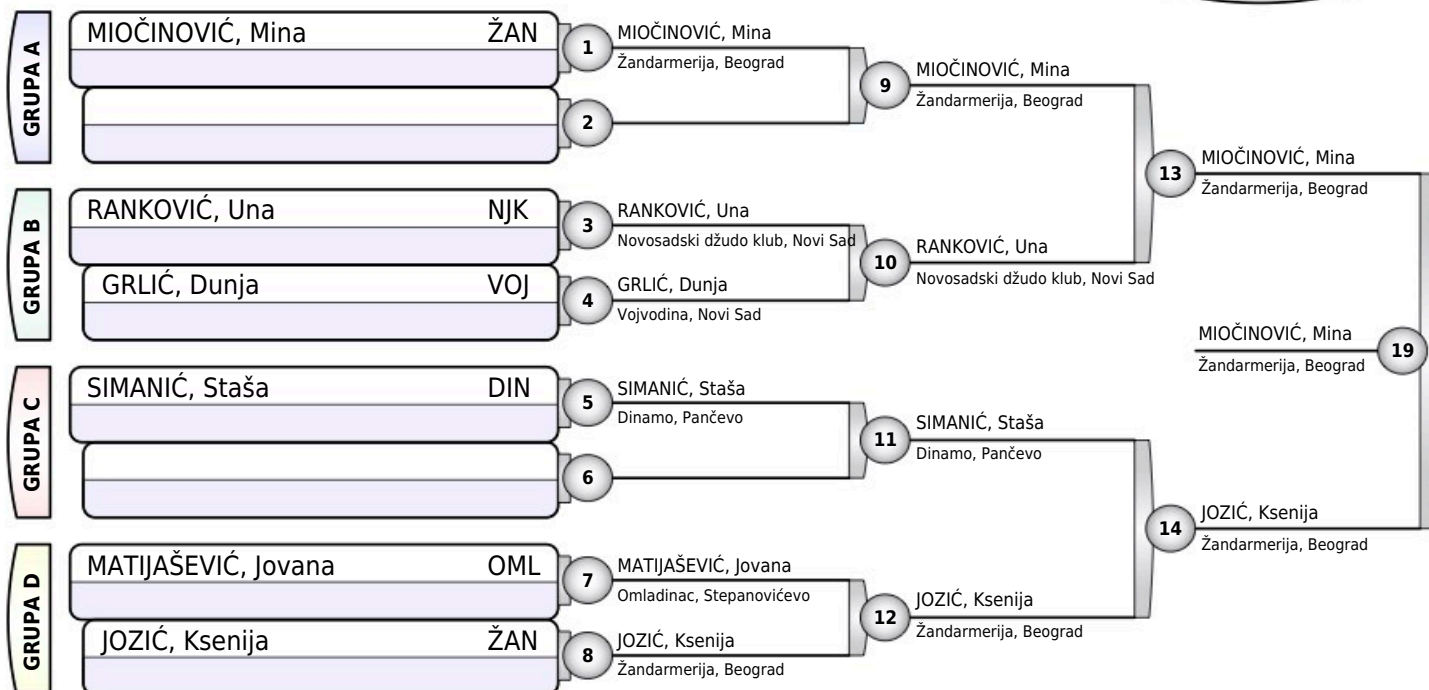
GRUPA A

MIOČINOVIĆ, Mina ŽAN

1 MIOČINOVIĆ, Mina
Žandarmerija, Beograd

2

9 MIOČINOVIĆ, Mina
Žandarmerija, Beograd

GRUPA B

RANKOVIĆ, Una NJK

3 RANKOVIĆ, Una
Novosadski džudo klub, Novi Sad

GRLIĆ, Dunja VOJ

4 GRLIĆ, Dunja
Vojvodina, Novi Sad

10 RANKOVIĆ, Una
Novosadski džudo klub, Novi Sad

13 MIOČINOVIĆ, Mina
Žandarmerija, Beograd

MIOČINOVIĆ, Mina
Žandarmerija, Beograd
19

GRUPA C

SIMANIĆ, Staša DIN

5 SIMANIĆ, Staša
Dinamo, Pančevo

6

11 SIMANIĆ, Staša
Dinamo, Pančevo

14 JOZIĆ, Ksenija
Žandarmerija, Beograd

GRUPA D

MATIJAŠEVIĆ, Jovana OML

7 MATIJAŠEVIĆ, Jovana
Omladinac, Stepanovićevo

JOZIĆ, Ksenija ŽAN

8 JOZIĆ, Ksenija
Žandarmerija, Beograd

12 JOZIĆ, Ksenija
Žandarmerija, Beograd